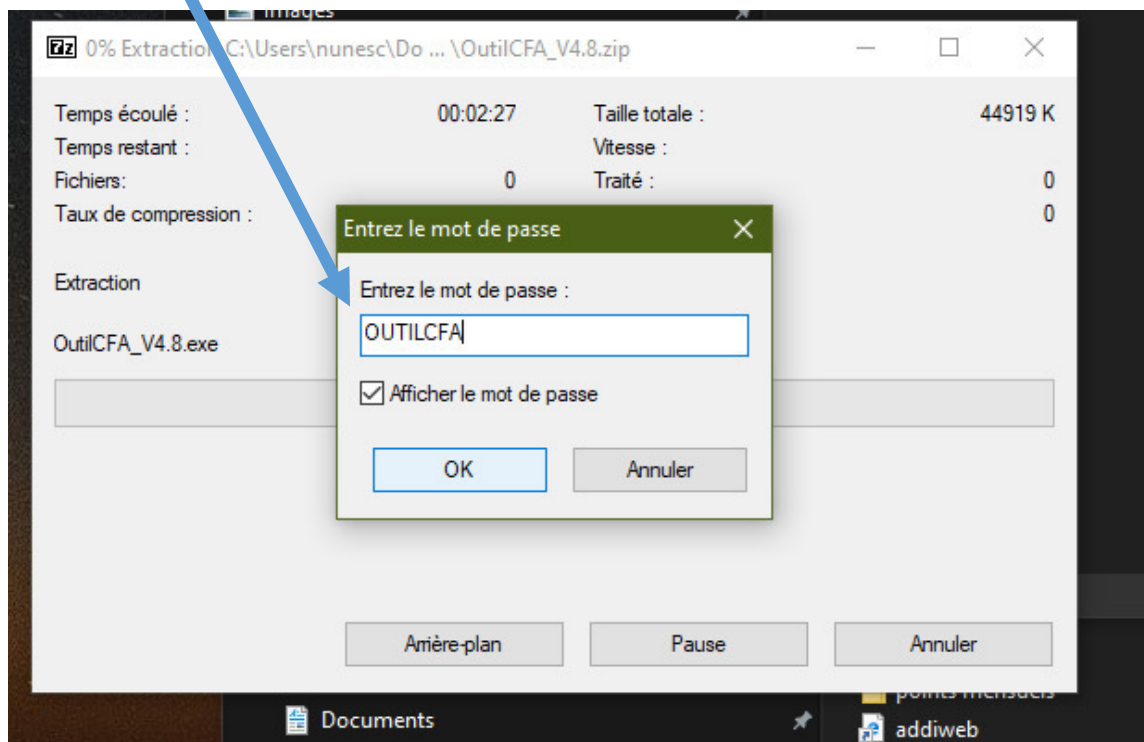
Images

7z 0% Extraction C:\Users\nunesc\Do ... \OutilCFA_V4.8.zip

Temps écoulé : 00:02:27
Temps restant :
Fichiers: 0
Taux de compression :

Taille totale : 44919 K
Vitesse :
Traité : 0
0

Extraction

OutilCFA_V4.8.exe

Entrez le mot de passe

Entrez le mot de passe :

OUTILCFA

Afficher le mot de passe

OK
Annuler

Arrière-plan
Pause
Annuler

Documents
points mensuels
addiweb